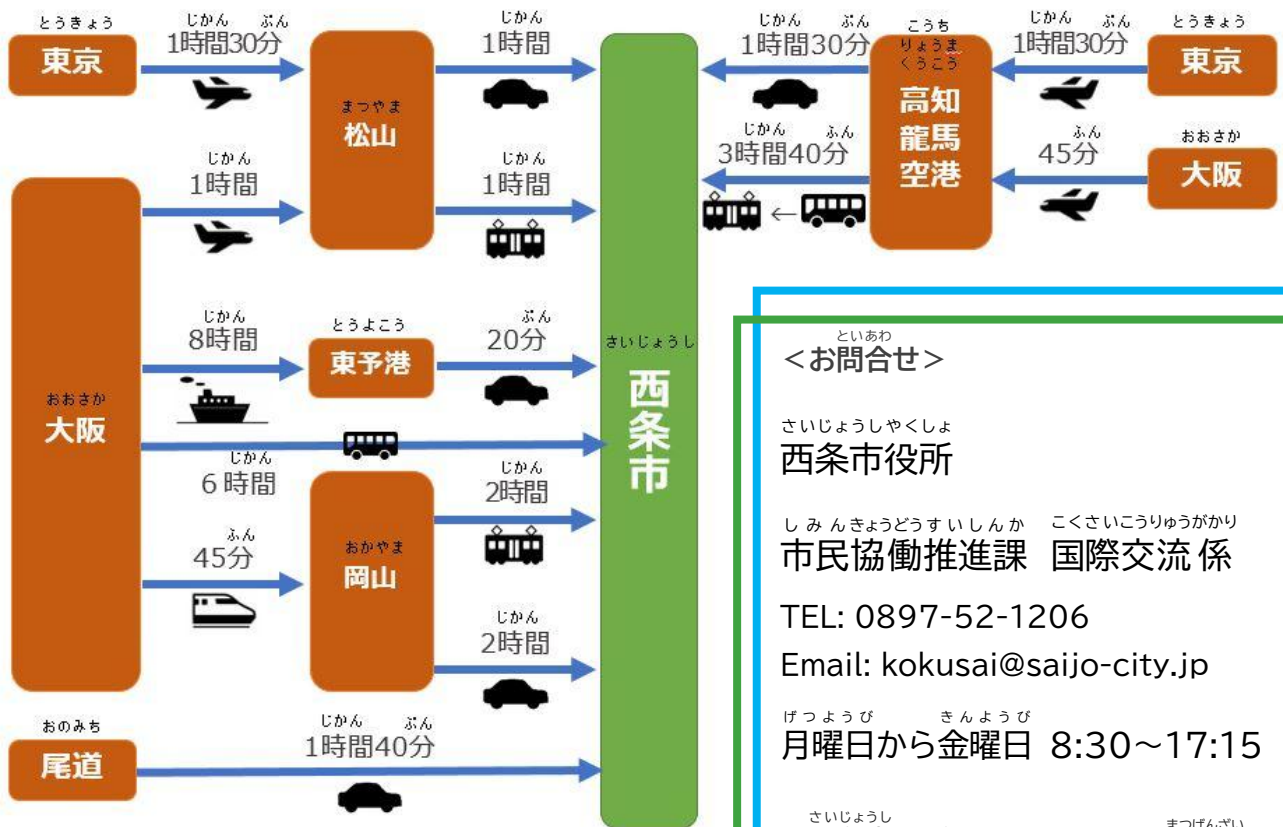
とうきょう
東京
じかん ぷん
1時間30分

まつやま
松山

じかん
1時間

さいじょうし
西条市

じかん ぷん
1時間30分

こうち りょうま くうこう
高知龍馬空港

じかん ぷん
1時間30分

とうきょう
東京

じかん
1時間

じかん
1時間

じかん ふん
3時間40分

ふん
45分

おおさか
大阪

おおさか
大阪

じかん
8時間

とうよこう
東予港

ぷん
20分

じかん
6時間

ふん
45分

おかやま
岡山

じかん
2時間

じかん
2時間

おのみち
尾道

じかん ぷん
1時間40分

といあわ
＜お問合せ＞

さいじょうしやくしょ
西条市役所

しみんきょうどうすいしんか こくさいこうりゅうがかり
市民協働推進課 国際交流係

TEL: 0897-52-1206

Email: kokusai@saijo-city.jp

げつようび きんようび
月曜日から金曜日 8:30～17:15

さいじょうし
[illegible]